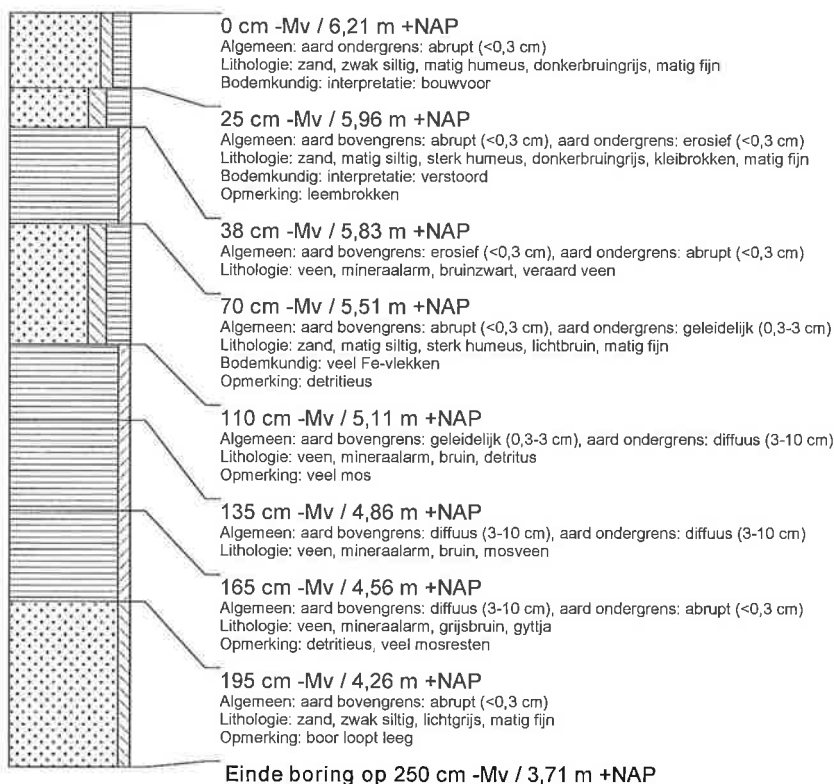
0 cm -Mv / 6,21 m +NAP
Algemeen: aard ondergrens: abrupt (<0,3 cm)
Lithologie: zand, zwak siltig, matig humeus, donkerbruingrijs, matig fijn
Bodemkundig: interpretatie: bouwvoor

25 cm -Mv / 5,96 m +NAP
Algemeen: aard bovengrens: abrupt (<0,3 cm), aard ondergrens: erosief (<0,3 cm)
Lithologie: zand, matig siltig, sterk humeus, donkerbruingrijs, kleibrokken, matig fijn
Bodemkundig: interpretatie: verstoord
Opmerking: leembrokken

38 cm -Mv / 5,83 m +NAP
Algemeen: aard bovengrens: erosief (<0,3 cm), aard ondergrens: abrupt (<0,3 cm)
Lithologie: veen, mineraalarm, bruinzwart, veraard veen

70 cm -Mv / 5,51 m +NAP
Algemeen: aard bovengrens: abrupt (<0,3 cm), aard ondergrens: geleidelijk (0,3-3 cm)
Lithologie: zand, matig siltig, sterk humeus, lichtbruin, matig fijn
Bodemkundig: veel Fe-vlekken
Opmerking: detritieus

110 cm -Mv / 5,11 m +NAP
Algemeen: aard bovengrens: geleidelijk (0,3-3 cm), aard ondergrens: diffuus (3-10 cm)
Lithologie: veen, mineraalarm, bruin, detritus
Opmerking: veel mos

135 cm -Mv / 4,86 m +NAP
Algemeen: aard bovengrens: diffuus (3-10 cm), aard ondergrens: diffuus (3-10 cm)
Lithologie: veen, mineraalarm, bruin, mosveen

165 cm -Mv / 4,56 m +NAP
Algemeen: aard bovengrens: diffuus (3-10 cm), aard ondergrens: abrupt (<0,3 cm)
Lithologie: veen, mineraalarm, grijsbruin, gyttja
Opmerking: detritieus, veel mosresten

195 cm -Mv / 4,26 m +NAP
Algemeen: aard bovengrens: abrupt (<0,3 cm)
Lithologie: zand, zwak siltig, lichtgrijs, matig fijn
Opmerking: boor loopt leeg

Einde boring op 250 cm -Mv / 3,71 m +NAP